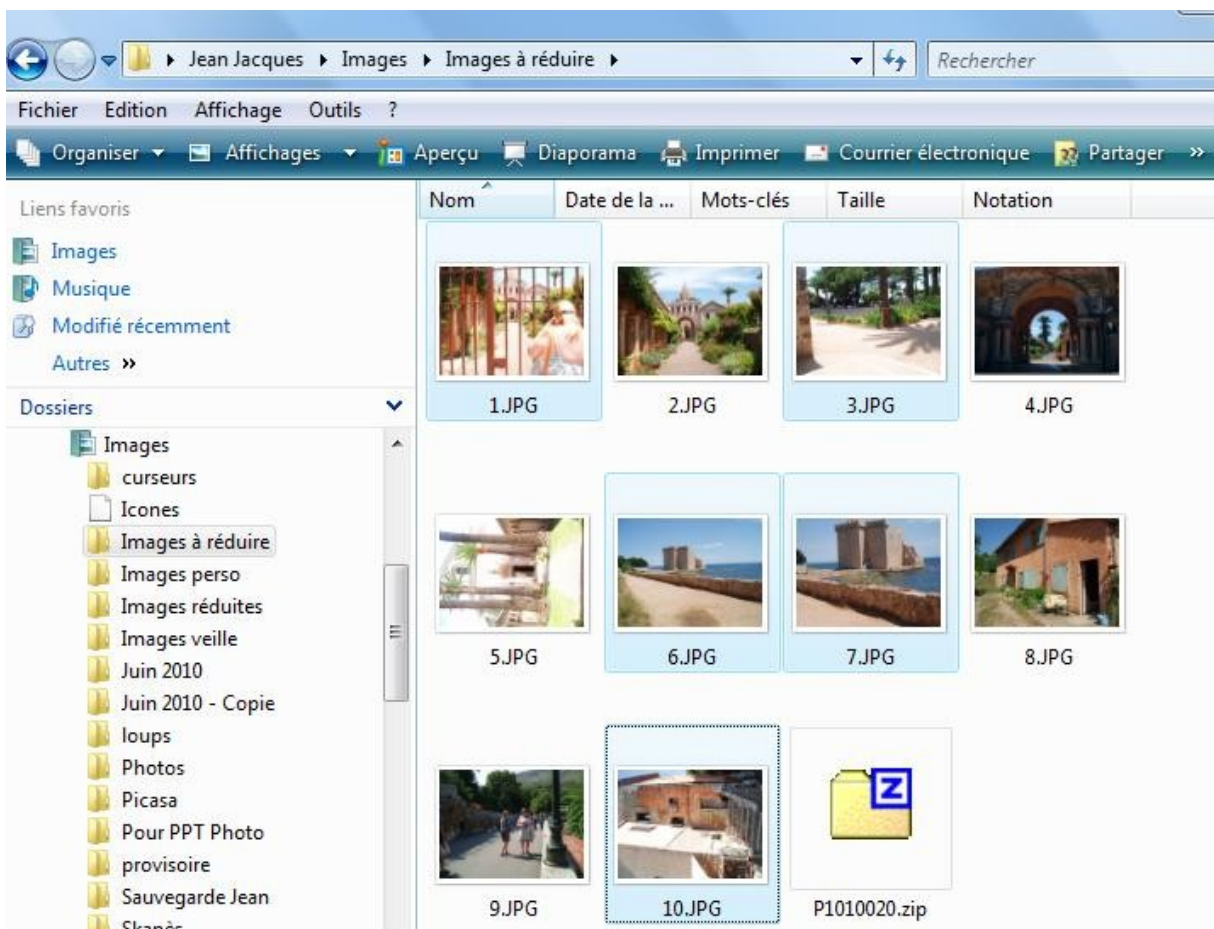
▸ Jean Jacques ▸ Images ▸ Images à réduire ▸

Rechercher

Fichier Edition Affichage Outils ?

Organiser ▾ Affichages ▾ Aperçu Diaporama Imprimer Courrier électronique Partager »

Liens favoris

Images
Musique
Modifié récemment
Autres »

Dossiers

Images
curseurs
Icones
Images à réduire
Images perso
Images réduites
Images veille
Juin 2010
Juin 2010 - Copie
loups
Photos
Picasa
Pour PPT Photo
provisoire
Sauvegarde Jean
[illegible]

| Nom | Date de la ... | Mots-clés | Taille | Notation |
|---|---|---|---|---|

1.JPG
2.JPG
3.JPG
4.JPG
5.JPG
6.JPG
7.JPG
8.JPG
9.JPG
10.JPG
P1010020.zip